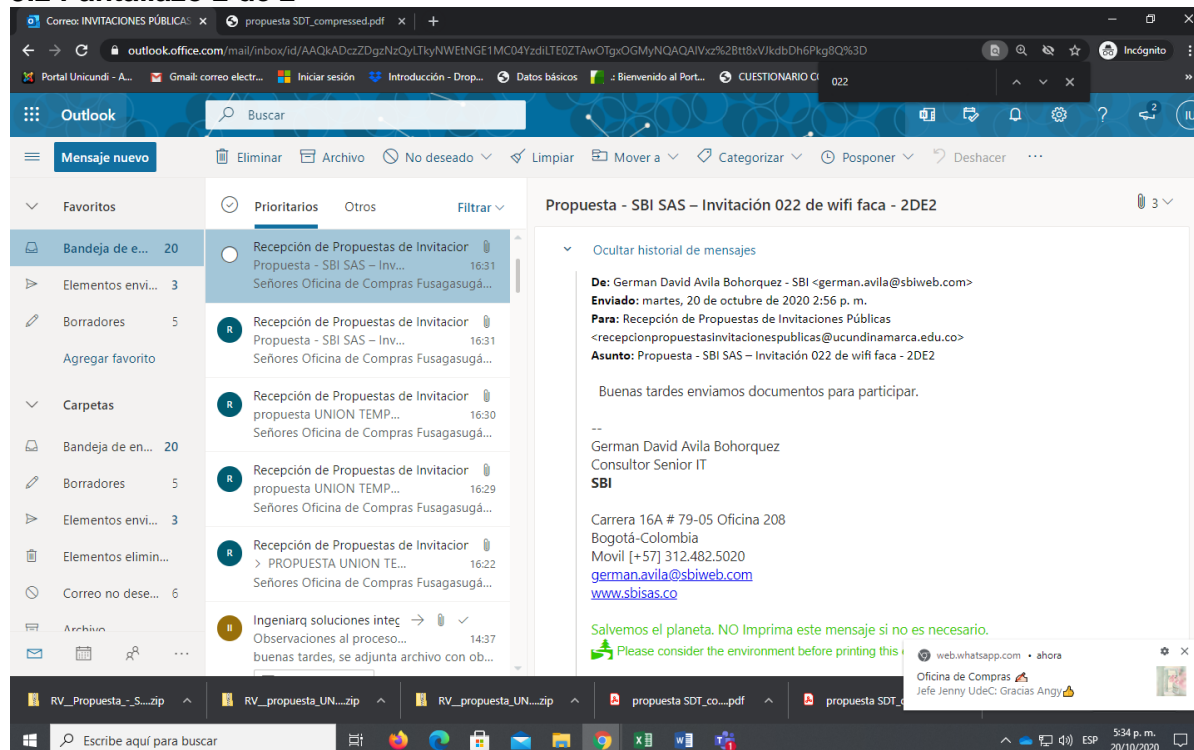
5.2 Pantallazo 2 de 2

Correo: INVITACIONES PÚBLICAS ×
propuesta SDT_compressed.pdf ×
+

outlook.office.com/mail/inbox/id/AAQkADczZDgzNzQyLTkyNWEtNGE1MC04YzdiLTE0ZTAwOTgxOGMyNQAQAlVxz%2Btt8xVJkdbDh6Pkg8Q%3D

Incógnito

Portal Unicundi - A...
Gmail: correo electr...
Iniciar sesión
Introducción - Drop...
Datos básicos
: Bienvenido al Port...
CUESTIONARIO C

022

Outlook
Buscar

Mensaje nuevo
Eliminar
Archivo
No deseado
Limpiar
Mover a
Categorizar
Posponer
Deshacer
...

Favoritos
Bandeja de e... 20
Elementos envi... 3
Borradores 5
Agregar favorito
Carpetas
Bandeja de en... 20
Borradores 5
Elementos envi... 3
Elementos elimin...
Correo no dese... 6
Archivo

Prioritarios
Otros
Filtrar

Recepción de Propuestas de Invitacior
Propuesta - SBI SAS – Inv... 16:31
Señores Oficina de Compras Fusagasugá...

Recepción de Propuestas de Invitacior
Propuesta - SBI SAS – Inv... 16:31
Señores Oficina de Compras Fusagasugá...

Recepción de Propuestas de Invitacior
propuesta UNION TEMP... 16:30
Señores Oficina de Compras Fusagasugá...

Recepción de Propuestas de Invitacior
propuesta UNION TEMP... 16:29
Señores Oficina de Compras Fusagasugá...

Recepción de Propuestas de Invitacior
> PROPUESTA UNION TE... 16:22
Señores Oficina de Compras Fusagasugá...

Ingeniarq soluciones intec
Observaciones al proceso... 14:37
buenas tardes, se adjunta archivo con ob...

Propuesta - SBI SAS – Invitación 022 de wifi faca - 2DE2
3

Ocultar historial de mensajes

De: German David Avila Bohorquez - SBI <german.avila@sbiweb.com>
Enviado: martes, 20 de octubre de 2020 2:56 p. m.
Para: Recepción de Propuestas de Invitaciones Públicas <recepcionpropuestasinvitacionespublicas@ucundinamarca.edu.co>
Asunto: Propuesta - SBI SAS – Invitación 022 de wifi faca - 2DE2

Buenas tardes enviamos documentos para participar.

--
German David Avila Bohorquez
Consultor Senior IT
SBI

Carrera 16A # 79-05 Oficina 208
Bogotá-Colombia
Movil [+57] 312.482.5020
german.avila@sbiweb.com
www.sbisas.co

Salvemos el planeta. NO Imprima este mensaje si no es necesario.
Please consider the environment before printing this e

web.whatsapp.com • ahora
Oficina de Compras
Jefe Jenny UdeC: Gracias Angy

RV__Propuesta_-_S....zip
RV__propuesta_UN....zip
RV__propuesta_UN....zip
propuesta SDT_co....pdf
propuesta SDT_c

Escribe aquí para buscar
ESP
5:34 p. m.
20/10/2020